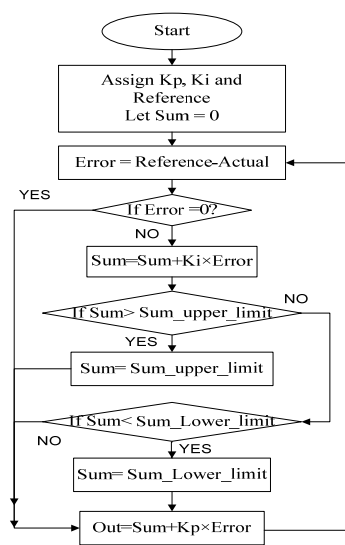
Start

Assign Kp, Ki and Reference
Let Sum = 0

Error = Reference-Actual

YES

If Error =0?

NO

Sum=Sum+Ki×Error

If Sum> Sum_upper_limit

NO

YES

Sum= Sum_upper_limit

If Sum< Sum_Lower_limit

NO

YES

Sum= Sum_Lower_limit

Out=Sum+Kp×Error